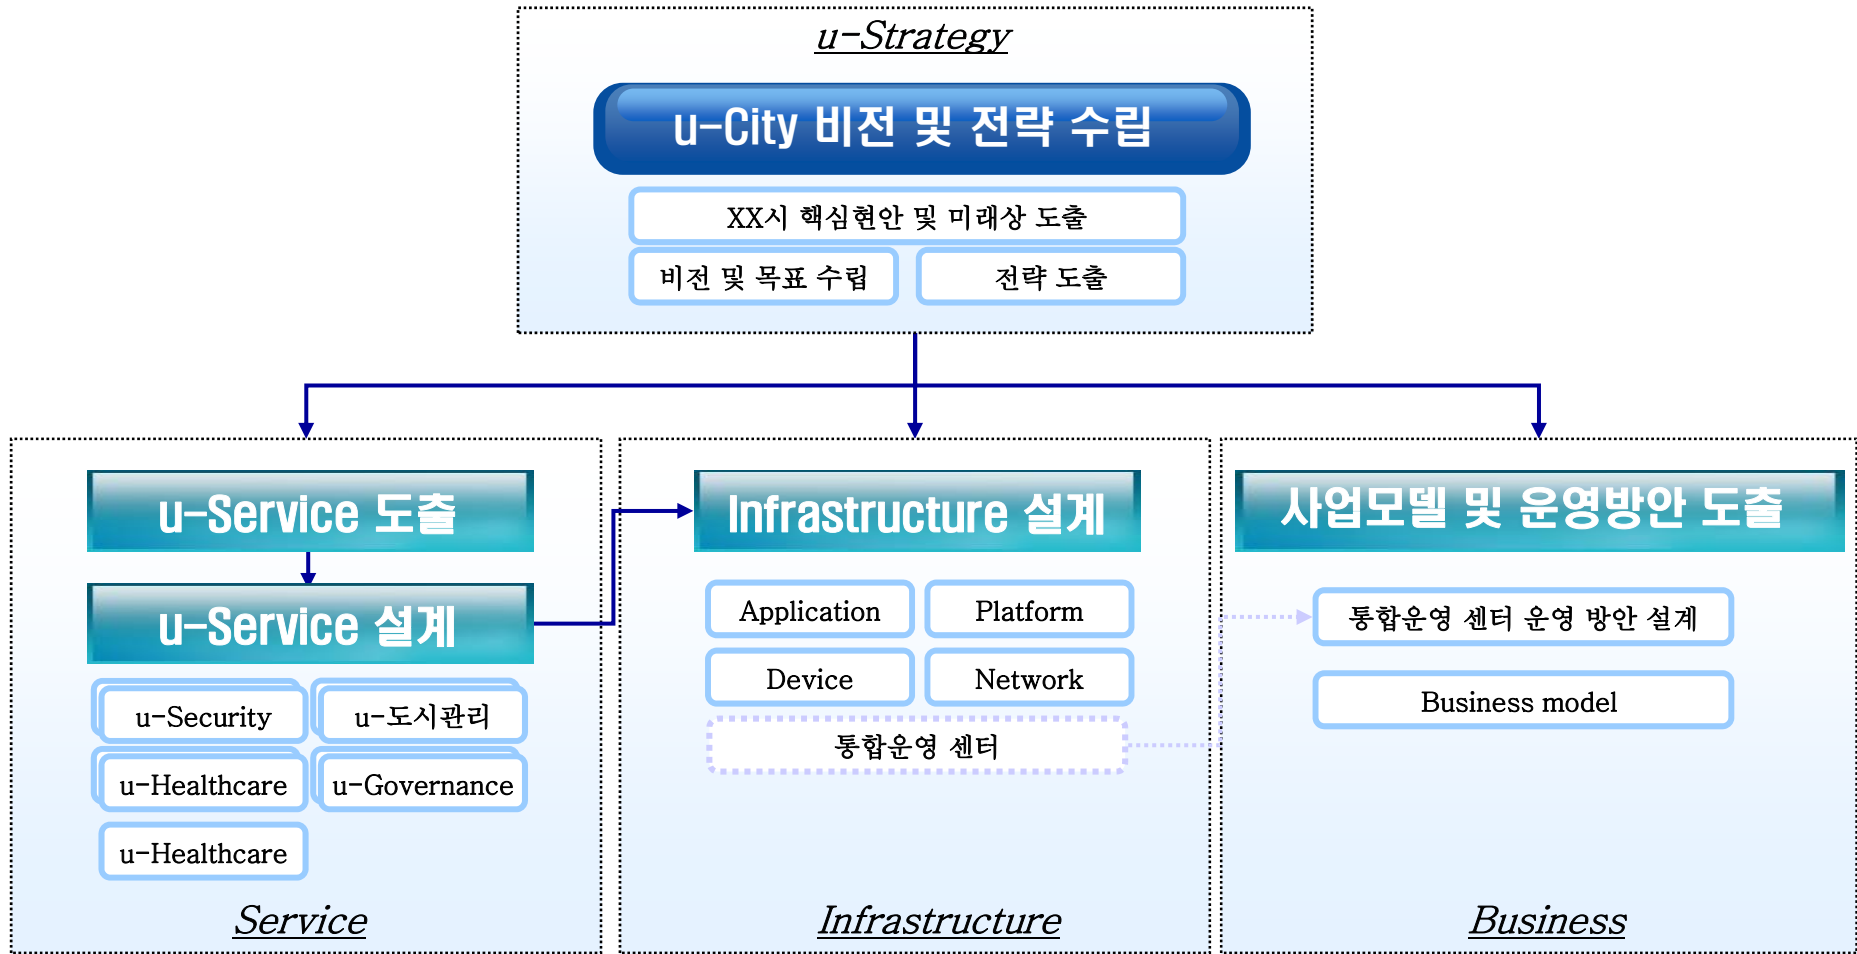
u-Strategy

u-City 비전 및 전략 수립

XX시 핵심현안 및 미래상 도출

비전 및 목표 수립

전략 도출

u-Service 도출

u-Service 설계

u-Security

u-도시관리

u-Healthcare

u-Governance

u-Healthcare

Service

Infrastructure 설계

Application

Platform

Device

Network

통합운영 센터

Infrastructure

사업모델 및 운영방안 도출

통합운영 센터 운영 방안 설계

Business model

Business